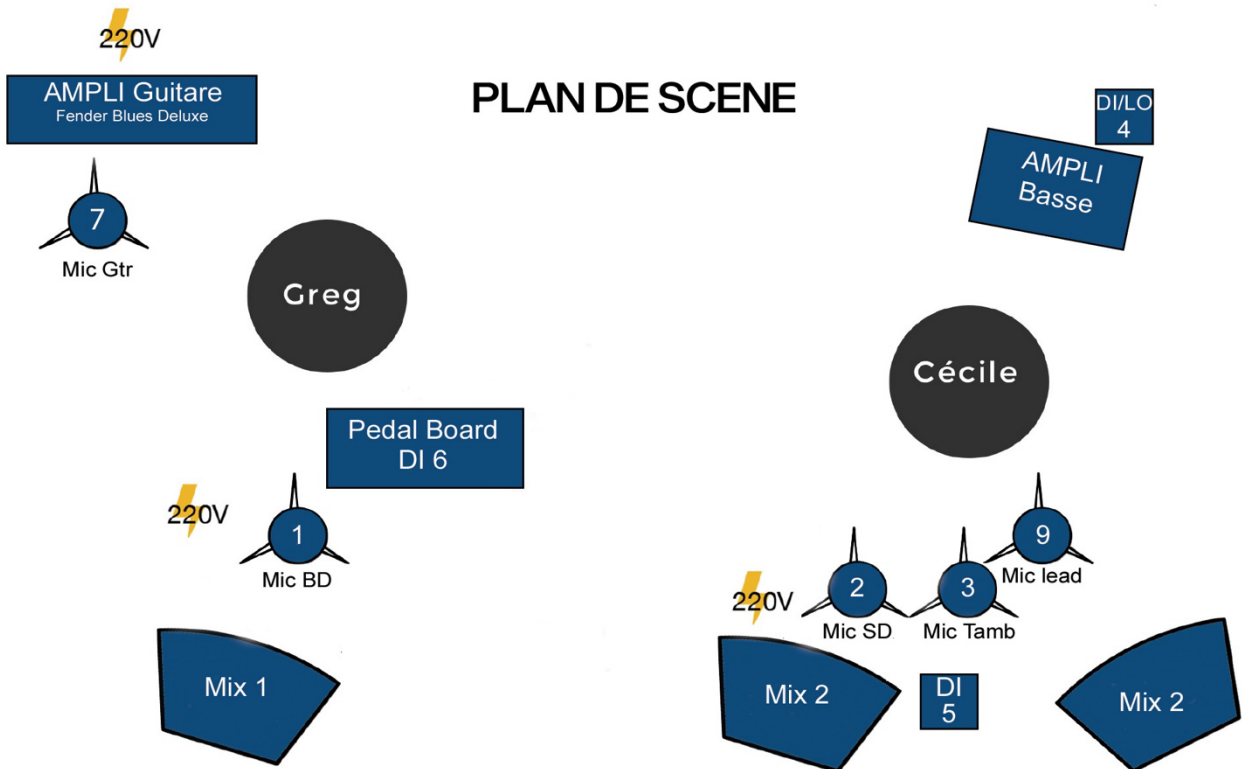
220V

AMPLI Guitare
Fender Blues Deluxe

PLAN DE SCENE

DI/LO
4

AMPLI
Basse

7
Mic Gtr

Greg

Cécile

Pedal Board
DI 6

220V

1
Mic BD

9
Mic lead

2
Mic SD

3
Mic Tamb

220V

Mix 1

Mix 2

DI
5

Mix 2